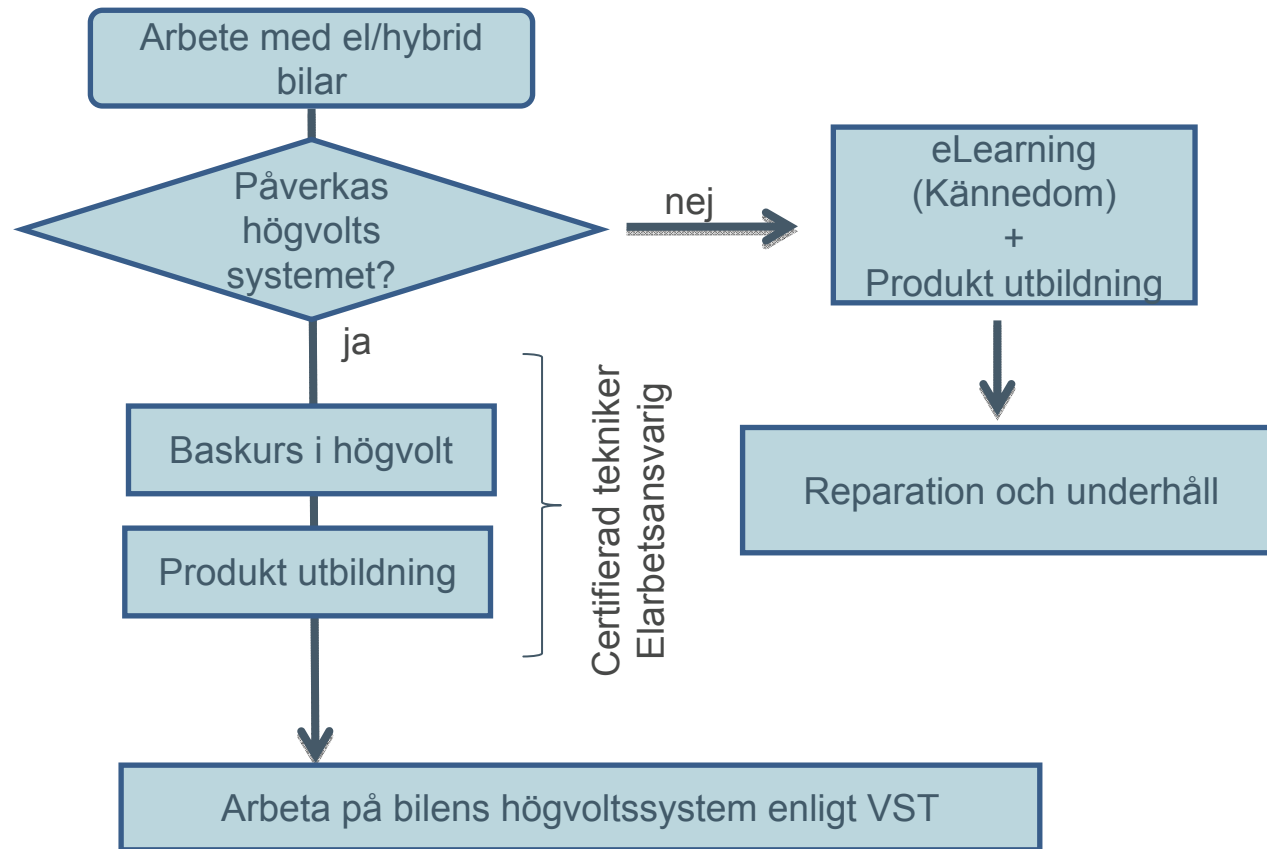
Arbete med el/hybrid bilar

Påverkas högvolts systemet?

nej

eLearning (Kännedom) + Produkt utbildning

ja

Baskurs i högvolt

Produkt utbildning

Certifierad tekniker Elarbetsansvarig

Reparation och underhåll

Arbeta på bilens högvoltssystem enligt VST